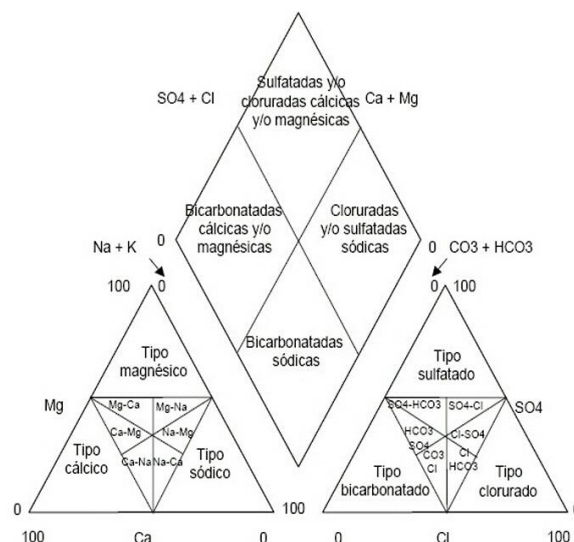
SO4 + Cl

Ca + Mg

Sulfatadas y/o cloruradas cálcicas y/o magnésicas

Bicarbonatadas cálcicas y/o magnésicas

Cloruradas y/o sulfatadas sódicas

Bicarbonatadas sódicas

0

0

Na + K

CO3 + HCO3

100

0

0

100

Tipo magnésico

Mg

Mg-Ca

Mg-Na

Ca-Mg

Na-Mg

Ca-Na

Na-Ca

Tipo cálcico

Tipo sódico

0

100

100

Ca

0

Tipo sulfatado

SO4-HCO3

SO4-Cl

SO4

HCO3 SO4

CO3 Cl

Cl-SO4

Cl HCO3

Tipo bicarbonatado

Tipo clorurado

100

0

Cl

100